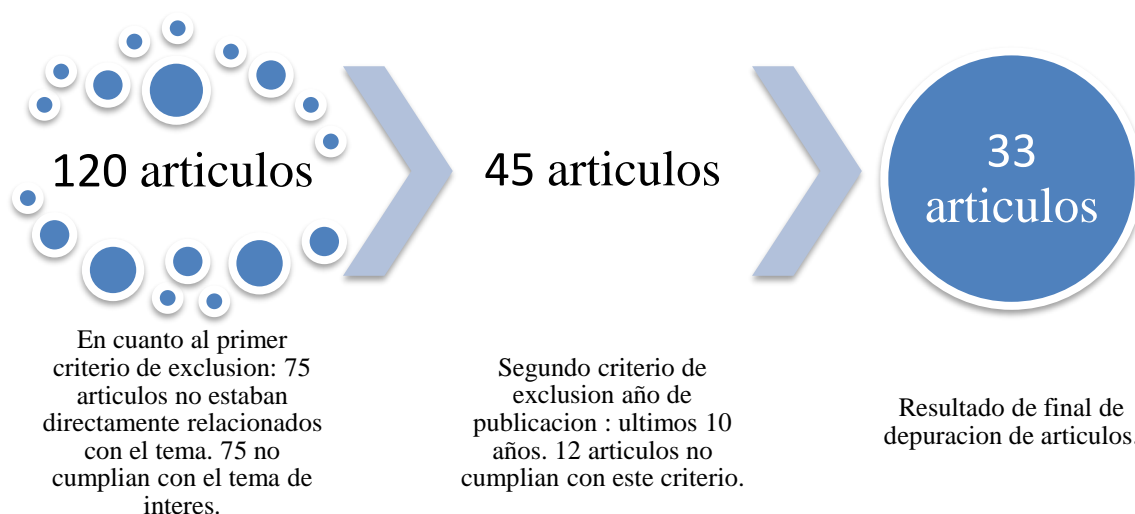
120 articulos

45 articulos

33 articulos

En cuanto al primer criterio de exclusion: 75 articulos no estaban directamente relacionados con el tema. 75 no cumplian con el tema de interes.

Segundo criterio de exclusion año de publicacion : ultimos 10 años. 12 articulos no cumplian con este criterio.

Resultado de final de depuracion de articulos.